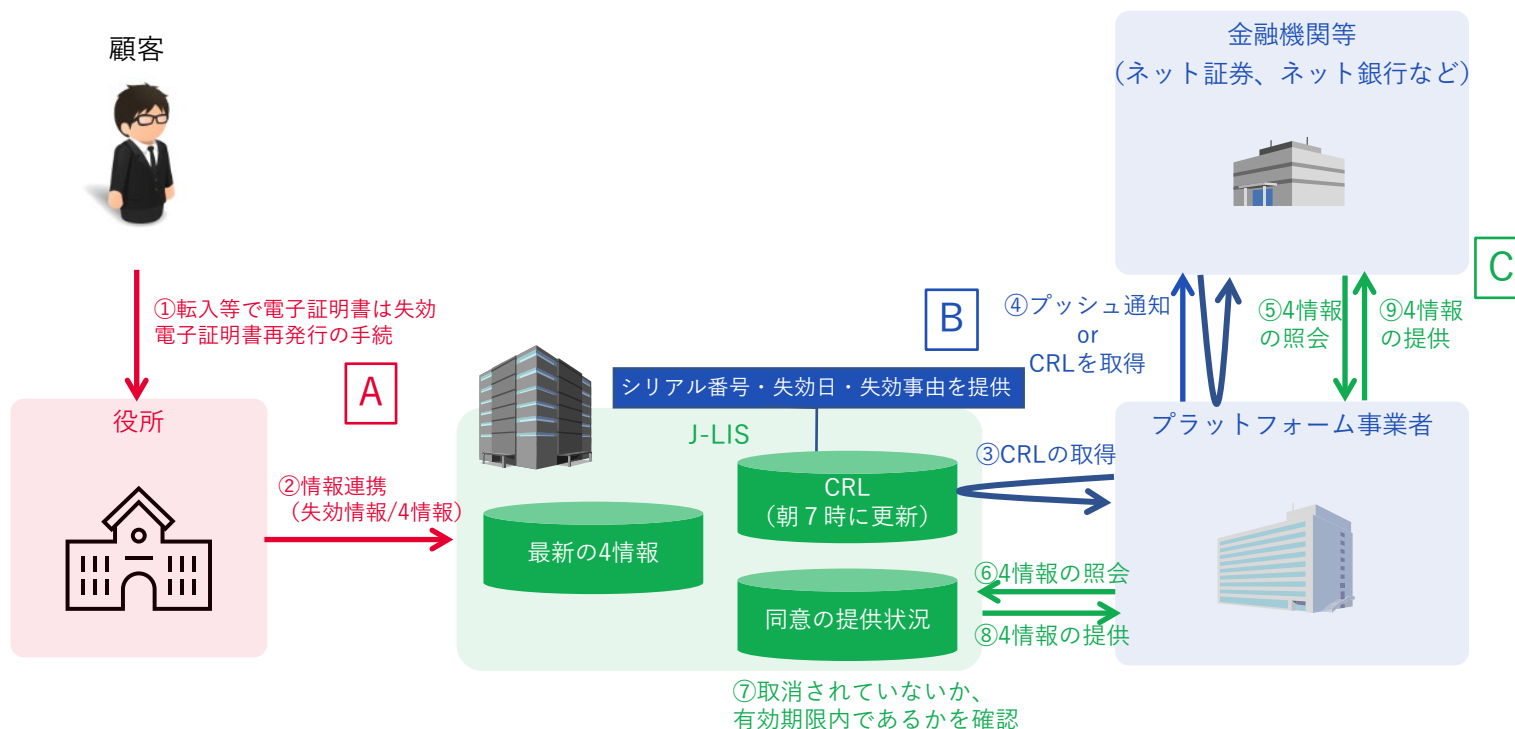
顧客

金融機関等
（ネット証券、ネット銀行など）

C

①転入等で電子証明書は失効
電子証明書再発行の手続

B

④プッシュ通知
or
CRLを取得

⑤4情報
の照会

⑨4情報
の提供

A

シリアル番号・失効日・失効事由を提供

役所

J-LIS

プラットフォーム事業者

②情報連携
（失効情報/4情報）

CRL
（朝７時に更新）

③CRLの取得

最新の4情報

⑥4情報の照会

同意の提供状況

⑧4情報の提供

⑦取消されていないか、
有効期限内であるかを確認